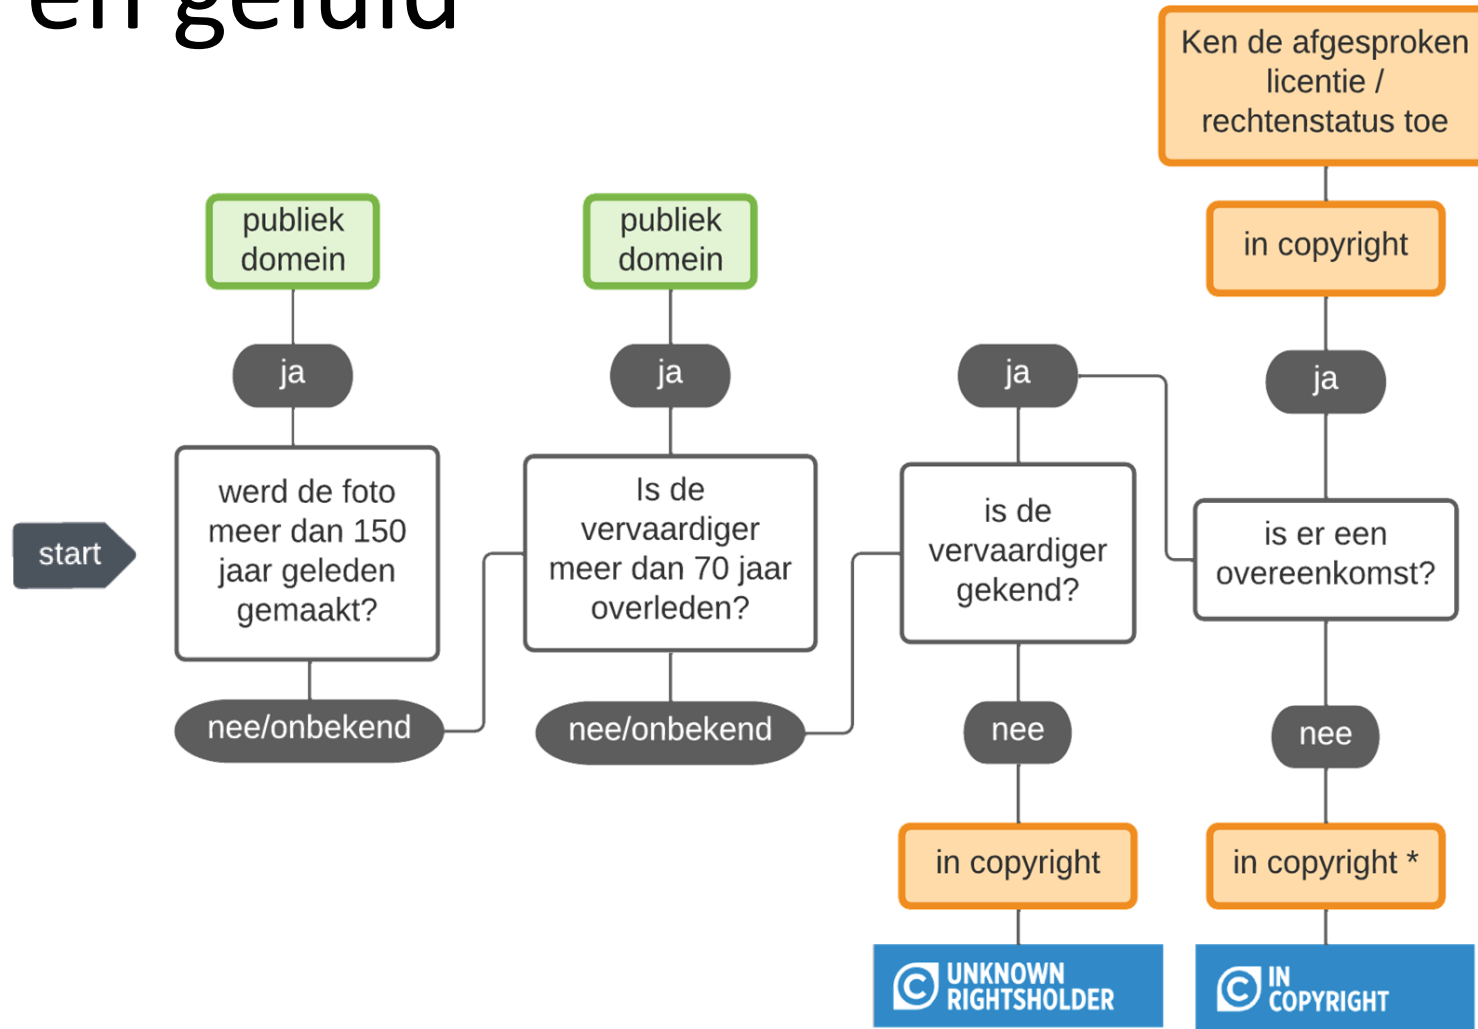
en geluid

Ken de afgesproken licentie / rechtenstatus toe

publiek domein

publiek domein

in copyright

ja

ja

ja

ja

start

werd de foto meer dan 150 jaar geleden gemaakt?

Is de vervaardiger meer dan 70 jaar overleden?

is de vervaardiger gekend?

is er een overeenkomst?

nee/onbekend

nee/onbekend

nee

nee

in copyright

in copyright *

UNKNOWN RIGHTSHOLDER

IN COPYRIGHT